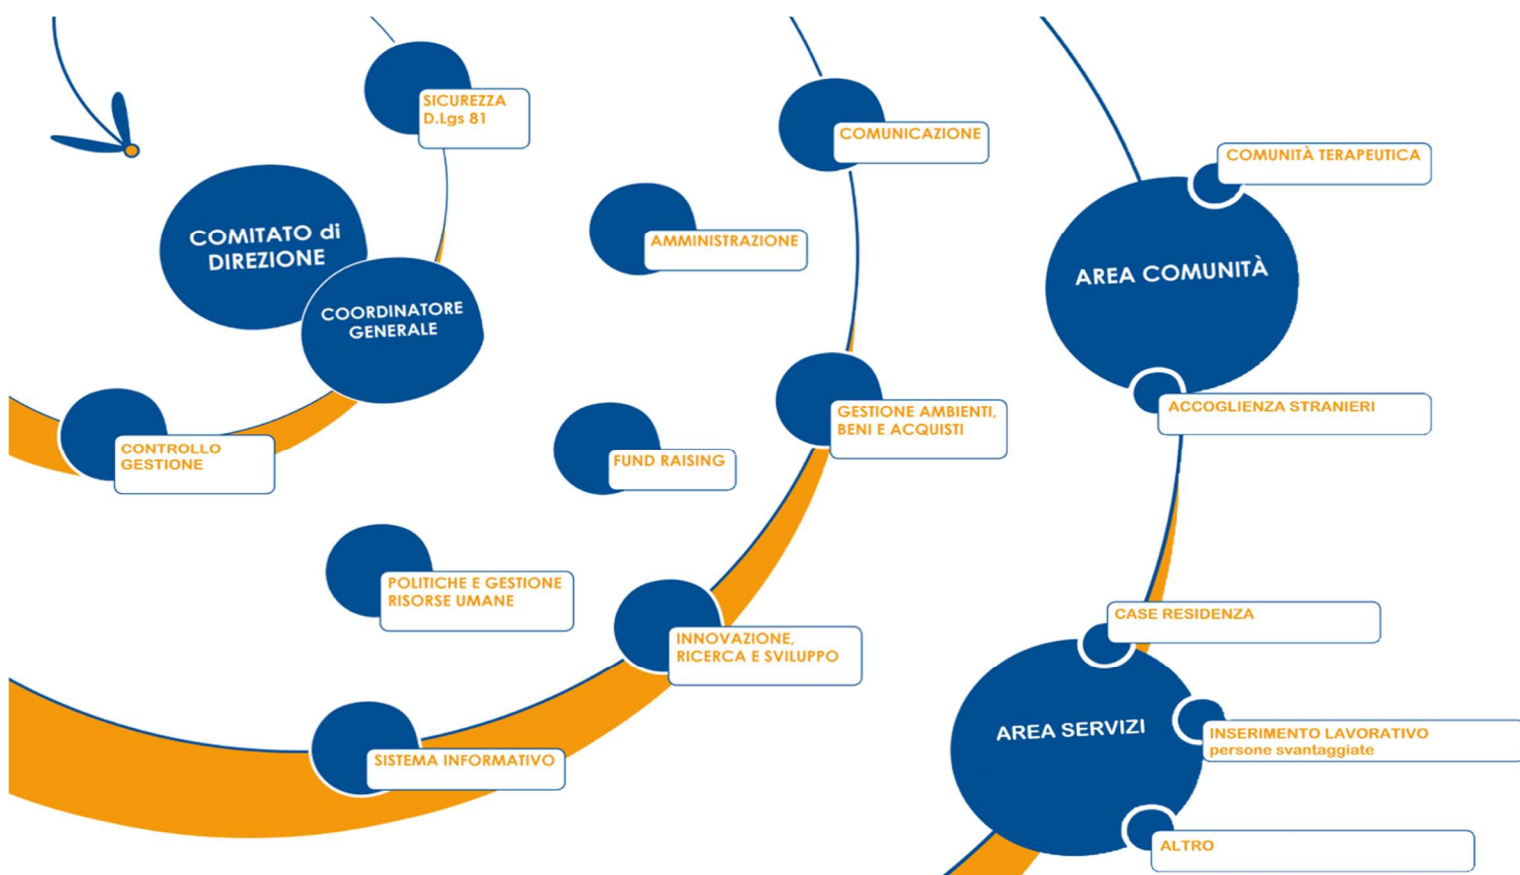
SICUREZZA D.Lgs 81

COMUNICAZIONE

COMUNITÀ TERAPEUTICA

COMITATO di DIREZIONE

AMMINISTRAZIONE

AREA COMUNITÀ

COORDINATORE GENERALE

ACCOGLIENZA STRANIERI

GESTIONE AMBIENTI, BENI E ACQUISTI

CONTROLLO GESTIONE

FUND RAISING

POLITICHE E GESTIONE RISORSE UMANE

CASE RESIDENZA

INNOVAZIONE, RICERCA E SVILUPPO

AREA SERVIZI

INSERIMENTO LAVORATIVO persone svantaggiate

SISTEMA INFORMATIVO

ALTRO